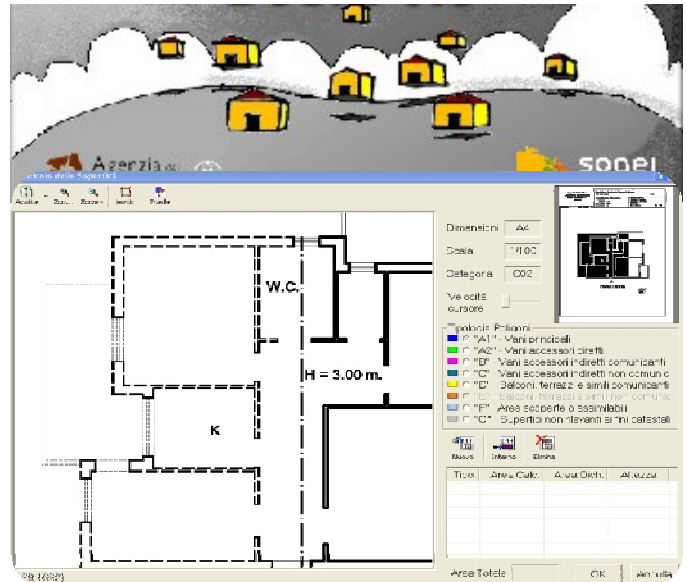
Agenzia

sogei

alcolo delle Superfici

Apertura Zoom+ Zoom- Inserisci Punti

W.C.

H = 3.00 m.

K

Dimensioni A4

Scala 1:100

Categoria C02

Velocità cursore

Tipologia Poligoni

"A1" - Vani principali

"A2" - Vani accessori diretti

"B" - Vani accessori indiretti comunicanti

"C" - Vani accessori indiretti non comunic

"D" - Balconi, terrazzi e simili comunicanti

"E" - Balconi, terrazzi e simili non comuni

"F" - Aree scoperte o assimilabili

"G" - Superfici non rilevanti ai fini catastali

Nuovo Interno Elimina

| Tipo | Area Calc. | Area Dich. | Altezza |
|---|---|---|---|
| | | | |

Area Totale

OK

Annulla

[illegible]